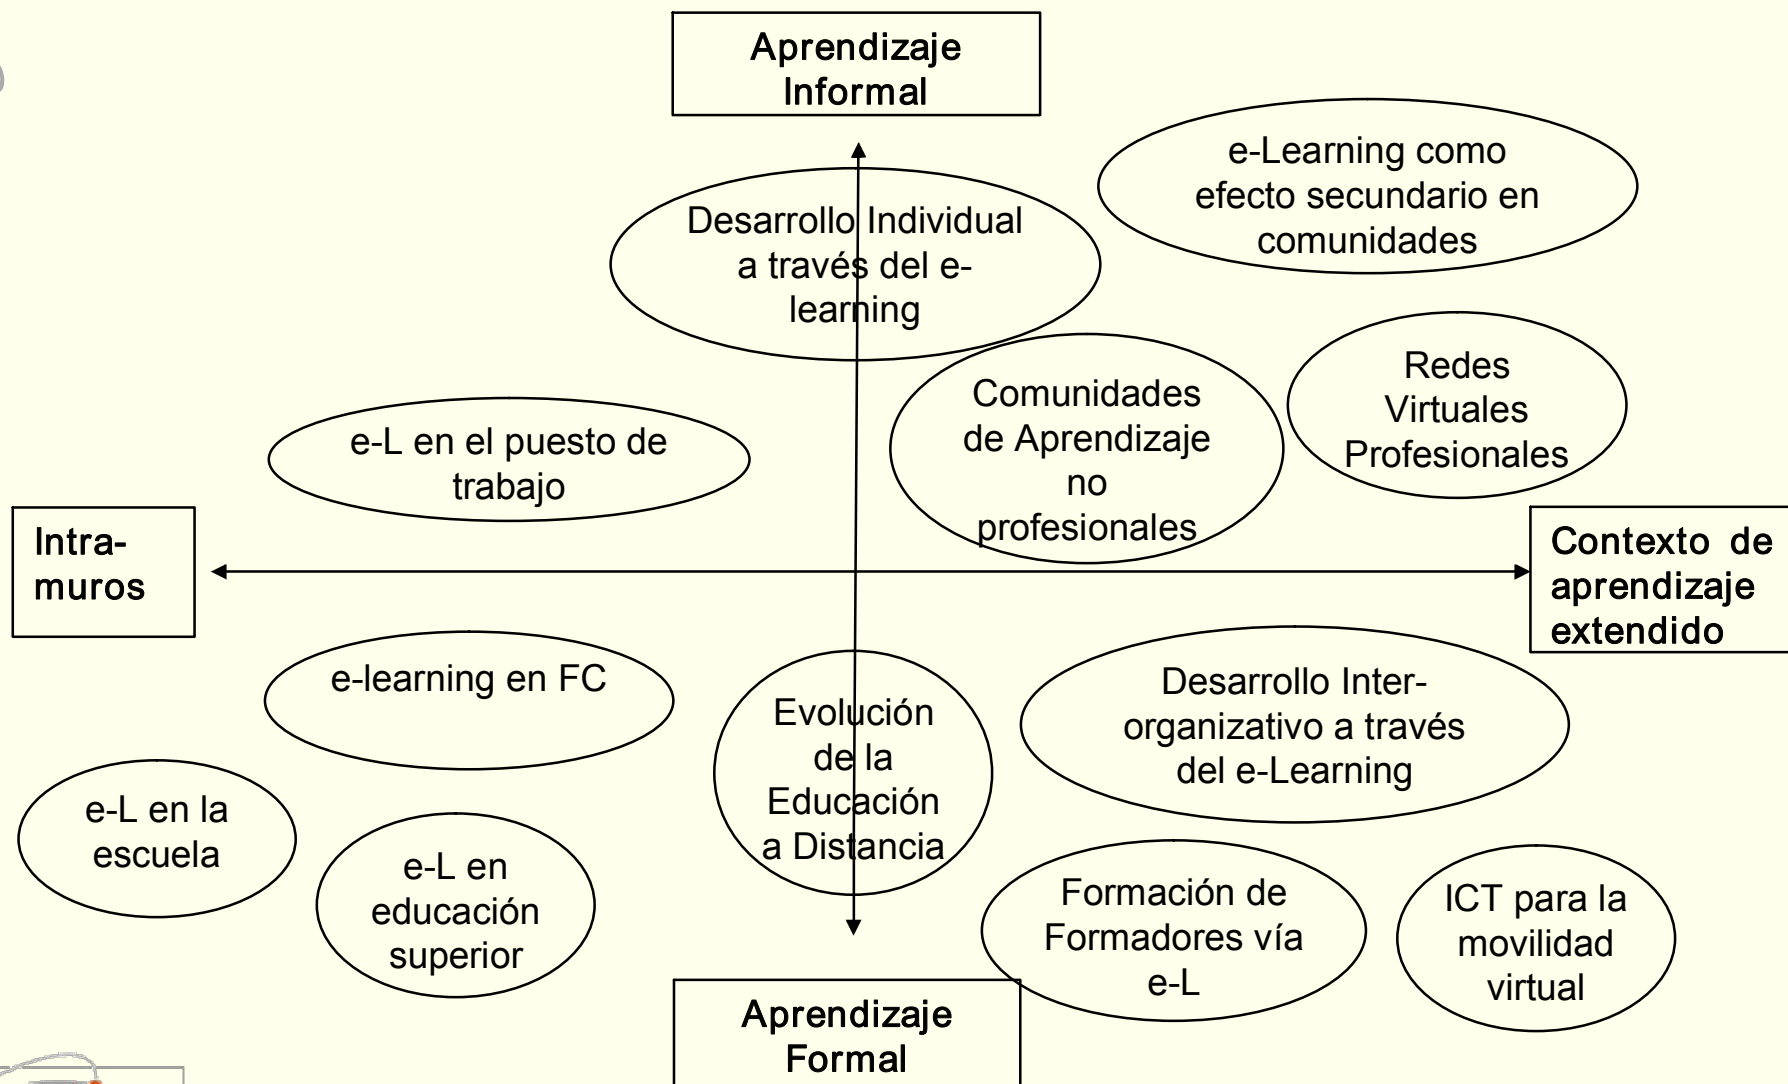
Aprendizaje Informal

e-Learning como efecto secundario en comunidades

Desarrollo Individual a través del e-learning

Comunidades de Aprendizaje no profesionales

Redes Virtuales Profesionales

e-L en el puesto de trabajo

Intra-muros

Contexto de aprendizaje extendido

e-learning en FC

Evolución de la Educación a Distancia

Desarrollo Inter-organizativo a través del e-Learning

e-L en la escuela

e-L en educación superior

Formación de Formadores vía e-L

ICT para la movilidad virtual

Aprendizaje Formal